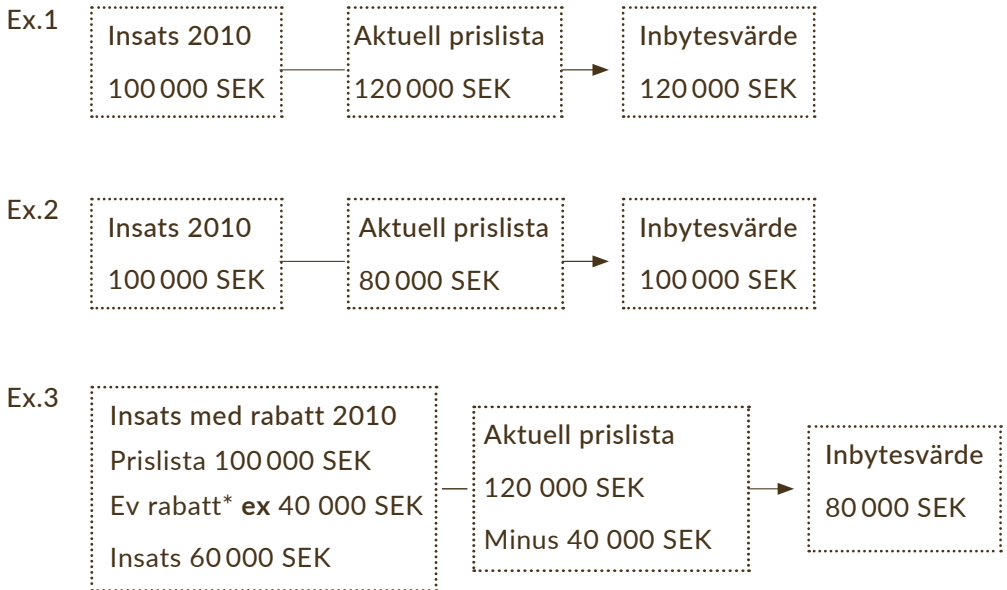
Ex.1

Insats 2010
100 000 SEK

Aktuell prislista
120 000 SEK

Inbytesvärde
120 000 SEK

Ex.2

Insats 2010
100 000 SEK

Aktuell prislista
80 000 SEK

Inbytesvärde
100 000 SEK

Ex.3

Insats med rabatt 2010
Prislista 100 000 SEK
Ev rabatt* **ex** 40 000 SEK
Insats 60 000 SEK

Aktuell prislista
120 000 SEK
Minus 40 000 SEK

Inbytesvärde
80 000 SEK